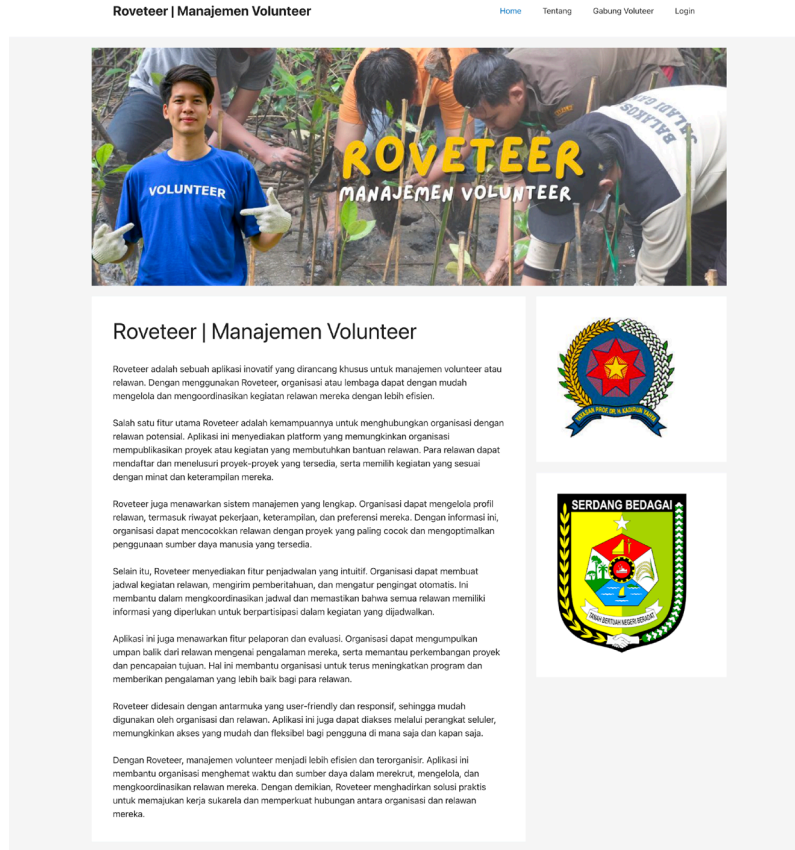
Roveteer | Manajemen Volunteer

Home Tentang Gabung Voluteer Login

VOLUNTEER

ROVETEER
MANAJEMEN VOLUNTEER

Roveteer | Manajemen Volunteer

Roveteer adalah sebuah aplikasi inovatif yang dirancang khusus untuk manajemen volunteer atau relawan. Dengan menggunakan Roveteer, organisasi atau lembaga dapat dengan mudah mengelola dan mengoordinasikan kegiatan relawan mereka dengan lebih efisien.

Salah satu fitur utama Roveteer adalah kemampuannya untuk menghubungkan organisasi dengan relawan potensial. Aplikasi ini menyediakan platform yang memungkinkan organisasi mempublikasikan proyek atau kegiatan yang membutuhkan bantuan relawan. Para relawan dapat mendaftar dan menelusuri proyek-proyek yang tersedia, serta memilih kegiatan yang sesuai dengan minat dan keterampilan mereka.

Roveteer juga menawarkan sistem manajemen yang lengkap. Organisasi dapat mengelola profil relawan, termasuk riwayat pekerjaan, keterampilan, dan preferensi mereka. Dengan informasi ini, organisasi dapat mencocokkan relawan dengan proyek yang paling cocok dan mengoptimalkan penggunaan sumber daya manusia yang tersedia.

Selain itu, Roveteer menyediakan fitur penjadwalan yang intuitif. Organisasi dapat membuat jadwal kegiatan relawan, mengirim pemberitahuan, dan mengatur pengingat otomatis. Ini membantu dalam mengkoordinasikan jadwal dan memastikan bahwa semua relawan memiliki informasi yang diperlukan untuk berpartisipasi dalam kegiatan yang dijadwalkan.

Aplikasi ini juga menawarkan fitur pelaporan dan evaluasi. Organisasi dapat mengumpulkan umpan balik dari relawan mengenai pengalaman mereka, serta memantau perkembangan proyek dan pencapaian tujuan. Hal ini membantu organisasi untuk terus meningkatkan program dan memberikan pengalaman yang lebih baik bagi para relawan.

Roveteer didesain dengan antarmuka yang user-friendly dan responsif, sehingga mudah digunakan oleh organisasi dan relawan. Aplikasi ini juga dapat diakses melalui perangkat seluler, memungkinkan akses yang mudah dan fleksibel bagi pengguna di mana saja dan kapan saja.

Dengan Roveteer, manajemen volunteer menjadi lebih efisien dan terorganisir. Aplikasi ini membantu organisasi menghemat waktu dan sumber daya dalam merekrut, mengelola, dan mengkoordinasikan relawan mereka. Dengan demikian, Roveteer menghadirkan solusi praktis untuk memajukan kerja sukarela dan memperkuat hubungan antara organisasi dan relawan mereka.

YAYASAN PROF. DR. H. KADIRUN YAHYA

SERDANG BEDAGAI
TANAH BERTUAH NEGERI BERADAT